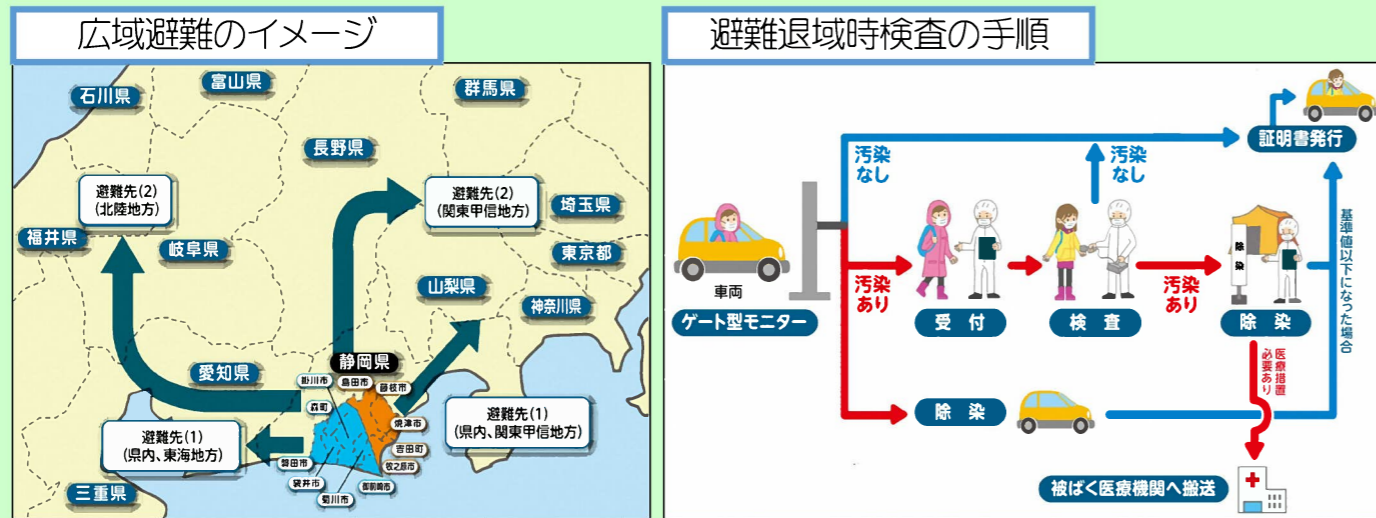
広域避難のイメージ

石川県
富山県
群馬県
長野県
避難先(2)
(北陸地方)
避難先(2)
(関東甲信地方)
埼玉県
福井県
岐阜県
東京都
山梨県
神奈川県
愛知県
静岡県
掛川市
島田市
藤枝市
森町
焼津市
避難先(1)
(県内、関東甲信地方)
避難先(1)
(県内、東海地方)
吉田町
磐田市
牧之原市
袋井市
御前崎市
菊川市
三重県

避難退域時検査の手順

証明書発行
汚染なし
汚染なし
基準値以下になった場合
車両
汚染あり
汚染あり
除染
ゲート型モニター
受付
検査
除染
医療措置必要あり
除染
被ばく医療機関へ搬送